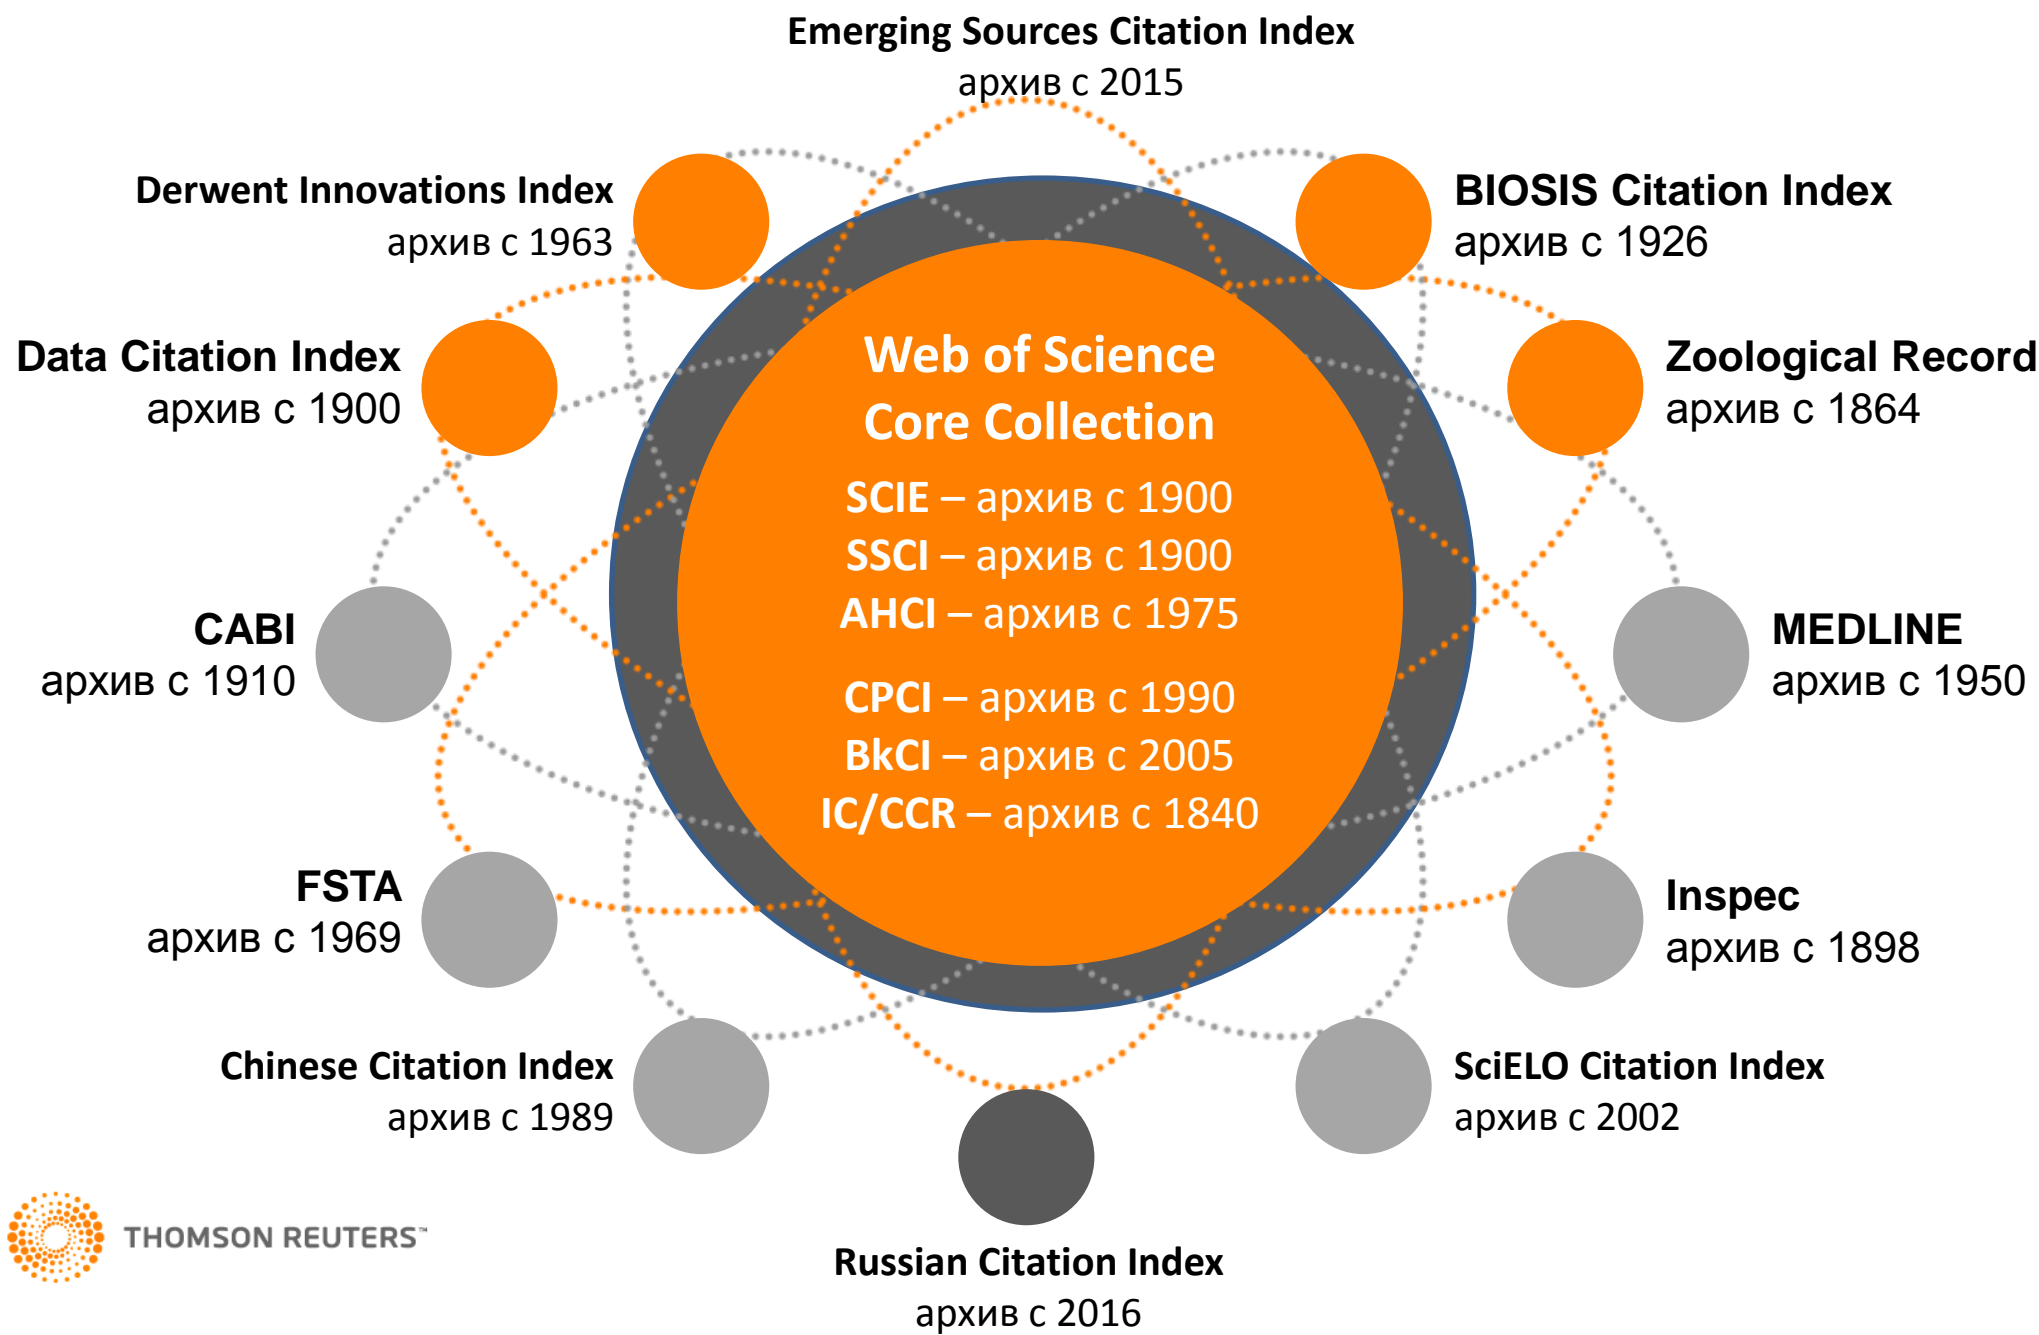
Emerging Sources Citation Index
архив с 2015

Derwent Innovations Index
архив с 1963

BIOSIS Citation Index
архив с 1926

Data Citation Index
архив с 1900

Zoological Record
архив с 1864

Web of Science
Core Collection

SCIE – архив с 1900
SSCI – архив с 1900
AHCI – архив с 1975

CPCI – архив с 1990
BkCI – архив с 2005
IC/CCR – архив с 1840

CABI
архив с 1910

MEDLINE
архив с 1950

FSTA
архив с 1969

Inspec
архив с 1898

Chinese Citation Index
архив с 1989

SciELO Citation Index
архив с 2002

THOMSON REUTERS™

Russian Citation Index
архив с 2016